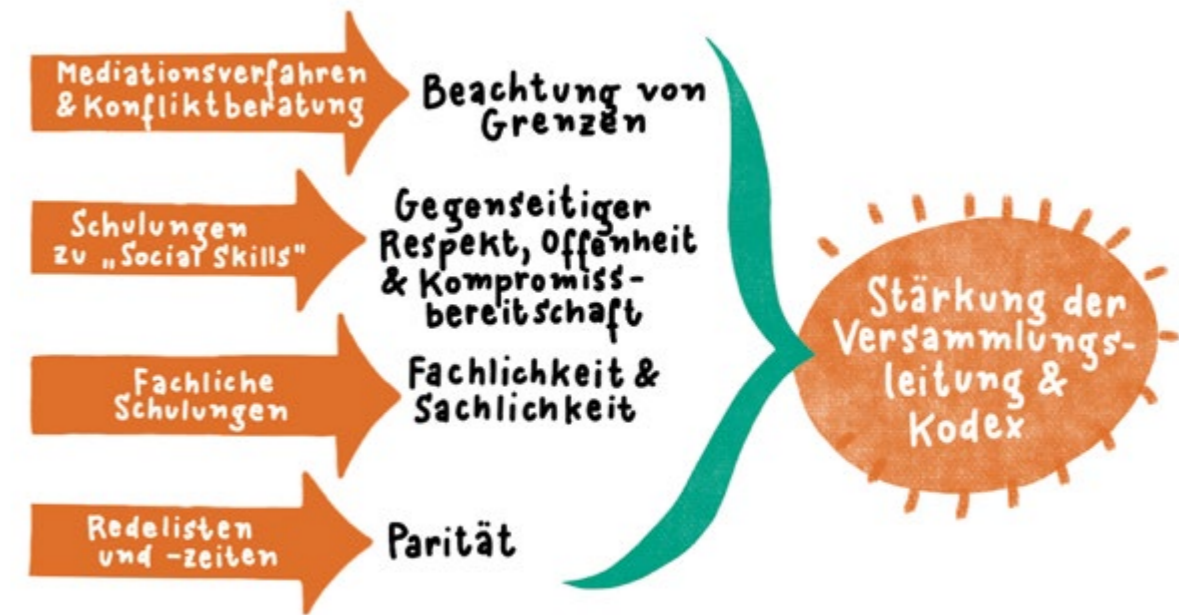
Mediationsverfahren & Konfliktberatung

Beachtung von Grenzen

Schulungen zu „Social Skills"

Gegenseitiger Respekt, Offenheit & Kompromissbereitschaft

Fachliche Schulungen

Fachlichkeit & Sachlichkeit

Redelisten und -zeiten

Parität

Stärkung der Versammlungsleitung & Kodex